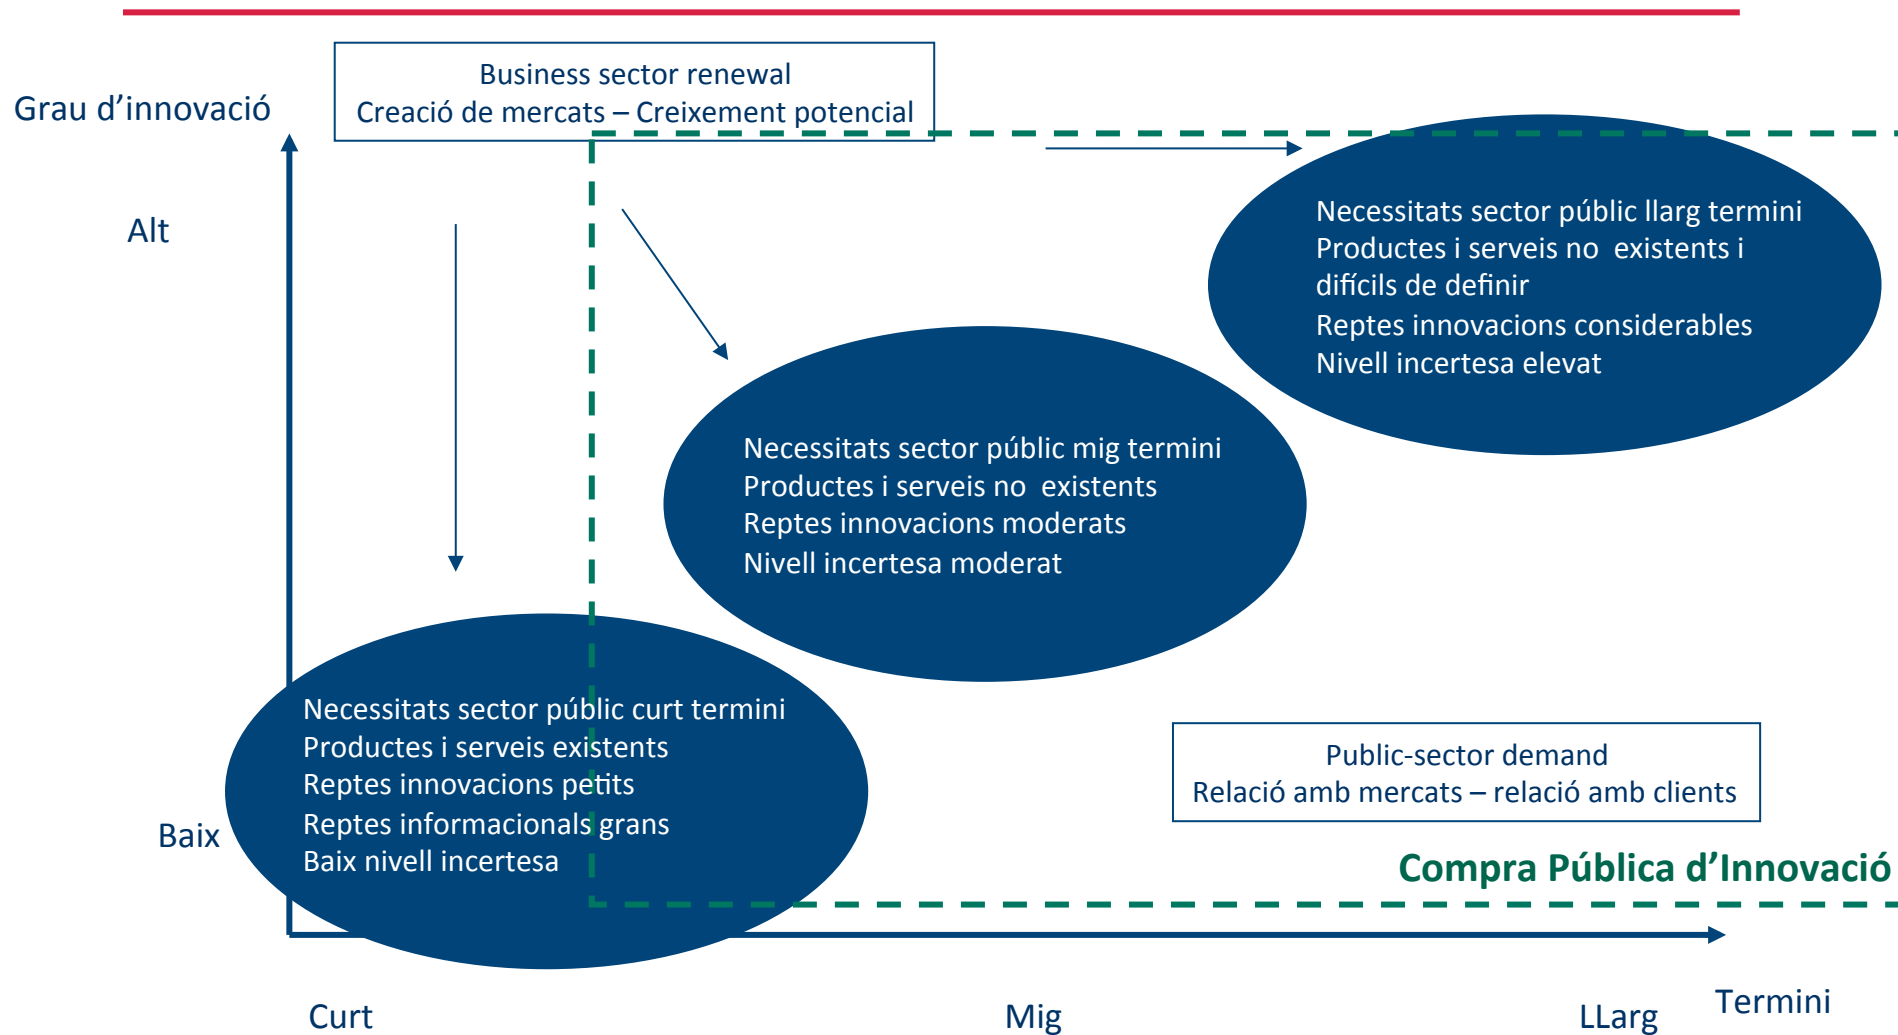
Business sector renewal
Creació de mercats – Creixement potencial

Grau d'innovació

Alt

Necessitats sector públic llarg termini
Productes i serveis no existents i difícils de definir
Reptes innovacions considerables
Nivell incertesa elevat

Necessitats sector públic mig termini
Productes i serveis no existents
Reptes innovacions moderats
Nivell incertesa moderat

Necessitats sector públic curt termini
Productes i serveis existents
Reptes innovacions petits
Reptes informacionals grans
Baix nivell incertesa

Baix

Public-sector demand
Relació amb mercats – relació amb clients

Compra Pública d'Innovació

Curt

Mig

LLarg

Termini